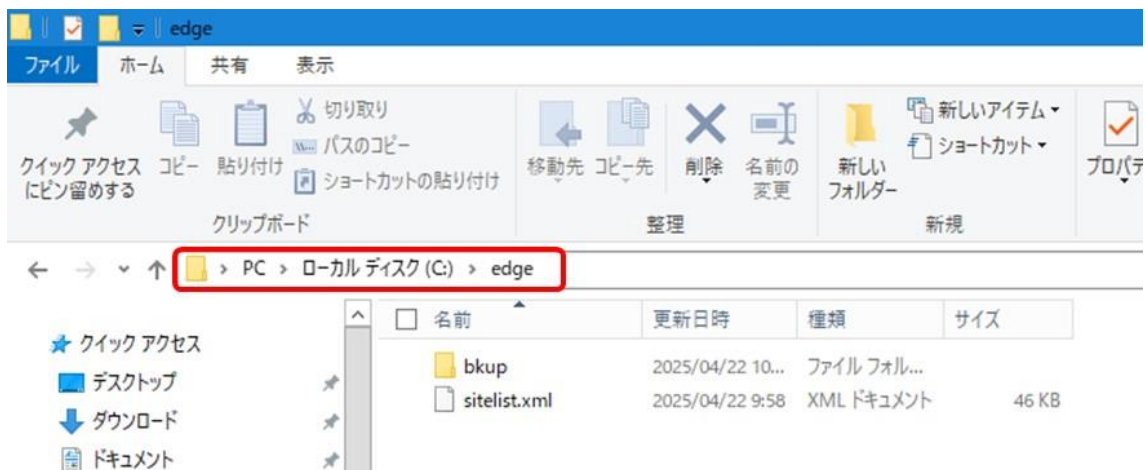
edge

ファイル ホーム 共有 表示

クイック アクセスにピン留めする コピー 貼り付け 切り取り パスのコピー ショートカットの貼り付け
クリップボード

移動先 コピー先 削除 名前の変更
整理

新しいフォルダー 新しいアイテム ▾ ショートカット ▾
新規

プロパテ

PC > ローカル ディスク (C:) > edge

クイック アクセス
デスクトップ
ダウンロード
ドキュメント

| 名前 | 更新日時 | 種類 | サイズ |
|---|---|---|---|
| bkup | 2025/04/22 10... | ファイル フォル... | |
| sitelist.xml | 2025/04/22 9:58 | XML ドキュメント | 46 KB |